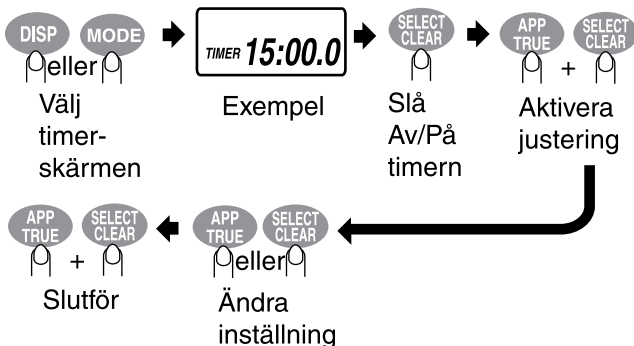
DISP MODE
eller
Välj timerskärmen

TIMER 15:00.0
Exempel

SELECT CLEAR
Slå Av/På timern

APP TRUE + SELECT CLEAR
Aktivera justering

APP TRUE eller SELECT CLEAR
Ändra inställning

APP TRUE + SELECT CLEAR
Slutför